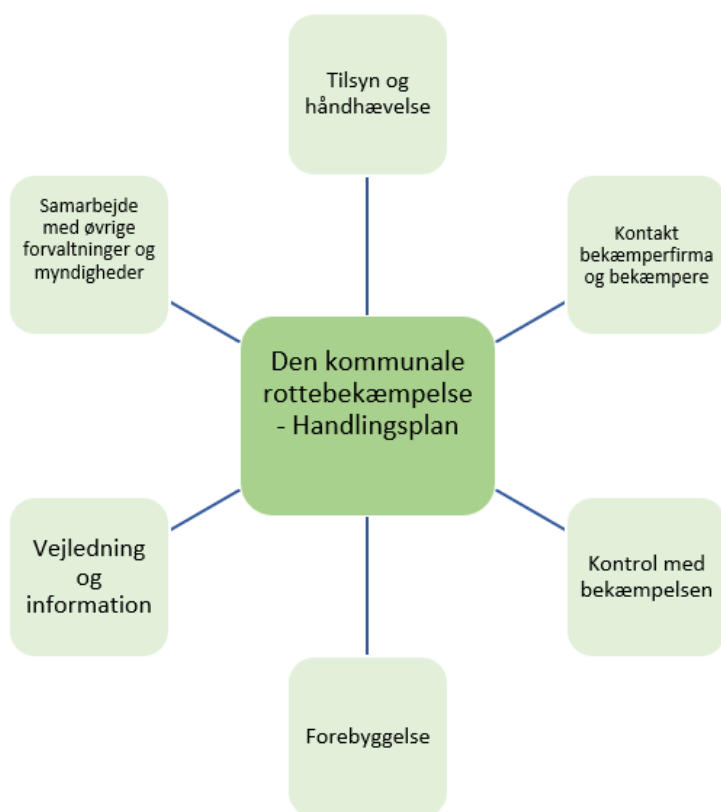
Tilsyn og håndhævelse

Samarbejde med øvrige forvaltninger og myndigheder

Kontakt bekæmperfirma og bekæmpere

Den kommunale rottebekæmpelse - Handlingsplan

Vejledning og information

Kontrol med bekæmpelsen

Forebyggelse